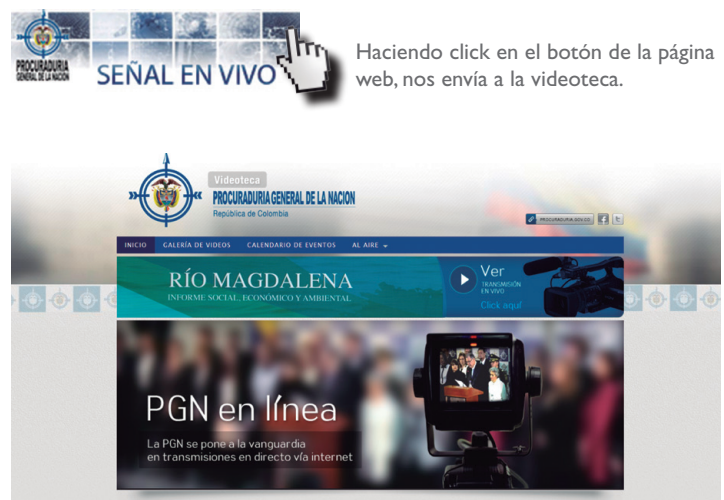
PROCURADURIA GENERAL DE LA NACION
SEÑAL EN VIVO

Haciendo click en el botón de la página web, nos envía a la videoteca.

Videoteca
PROCURADURIA GENERAL DE LA NACION
República de Colombia

PROCURADURIA.GOV.CO

INICIO CALERÍA DE VIDEOS CALENDARIO DE EVENTOS AL AIRE

RÍO MAGDALENA
INFORME SOCIAL, ECONÓMICO Y AMBIENTAL

Ver
TRANSMISIÓN EN VIVO
Click aquí

PGN en línea
La PGN se pone a la vanguardia en transmisiones en directo vía internet